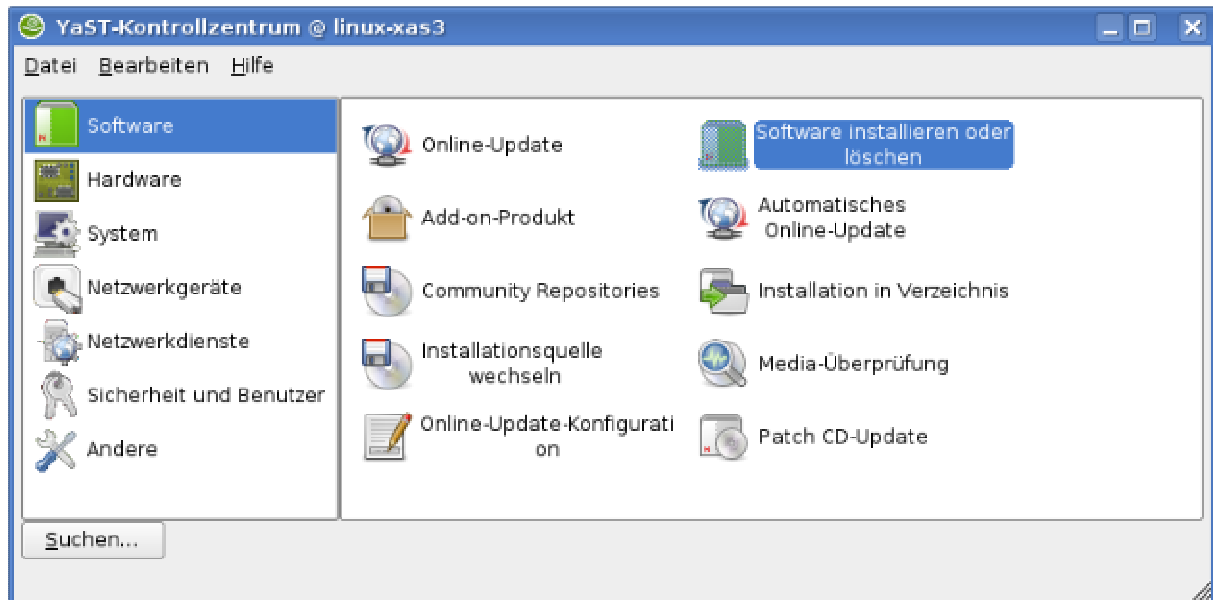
YaST-Kontrollzentrum @ linux-xas3

Datei Bearbeiten Hilfe

Software
Hardware
System
Netzwerkgeräte
Netzwerkdienste
Sicherheit und Benutzer
Andere

Online-Update
Software installieren oder löschen
Add-on-Produkt
Automatisches Online-Update
Community Repositories
Installation in Verzeichnis
Installationsquelle wechseln
Media-Überprüfung
Online-Update-Konfigurati on
Patch CD-Update

Suchen...